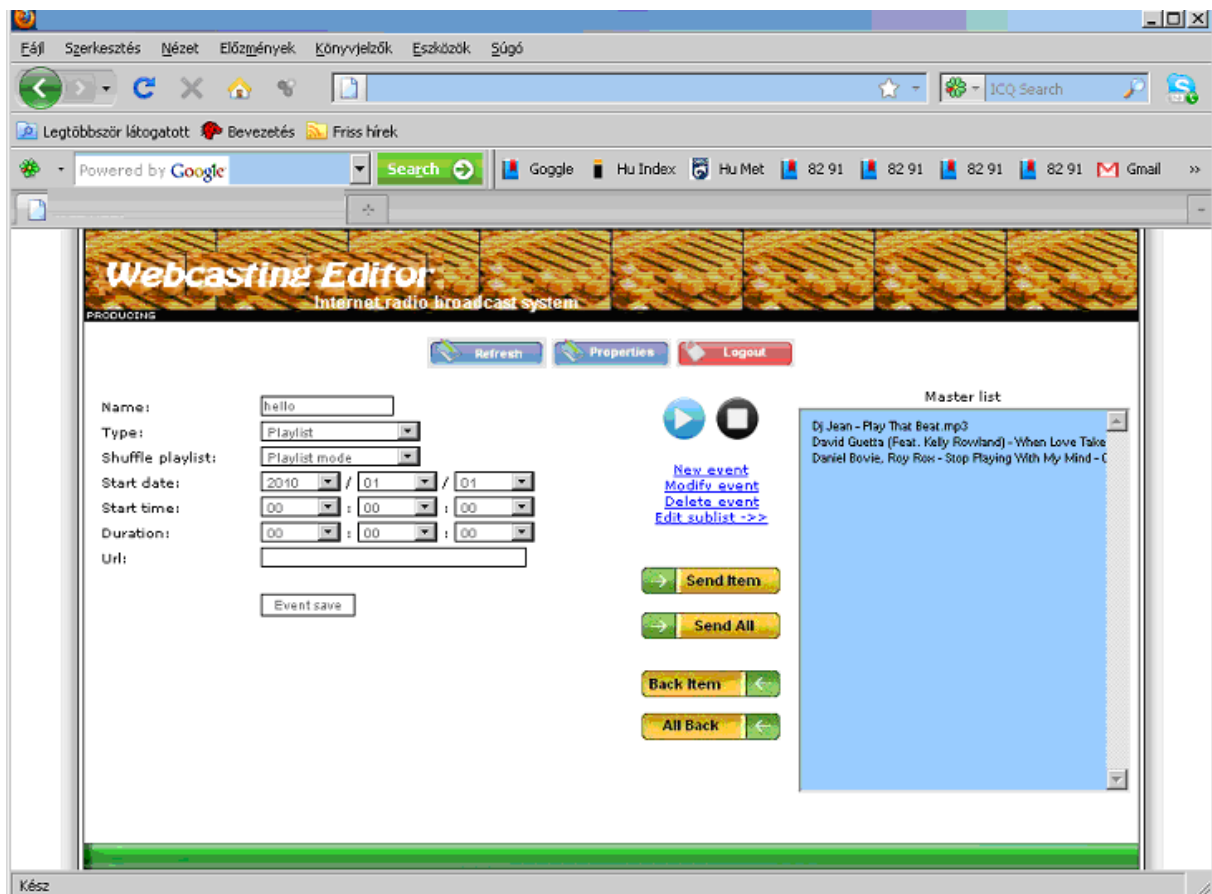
Fájl Szerkesztés Nézet Előzmények Könyvjelzők Eszközök Súgó

ICQ Search

Legtöbbször látogatott Bevezetés Friss hírek

Powered by Google Search Goggle Hu Index Hu Met 82 91 82 91 82 91 82 91 Gmail »

Webcasting Editor
Internet radio broadcast system
PRODUCING

Refresh Properties Logout

Name: hello
Type: Playlist
Shuffle playlist: Playlist mode
Start date: 2010 / 01 / 01
Start time: 00 : 00 : 00
Duration: 00 : 00 : 00
Url:

Event save

New event
Modify event
Delete event
Edit sublist ->>

Send Item
Send All
Back Item
All Back

Master list
Dj Jean - Play That Beat.mp3
David Guetta (Feat. Kelly Rowland) - When Love Take
Daniel Bovie, Roy Rox - Stop Playing With My Mind - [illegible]

Kész